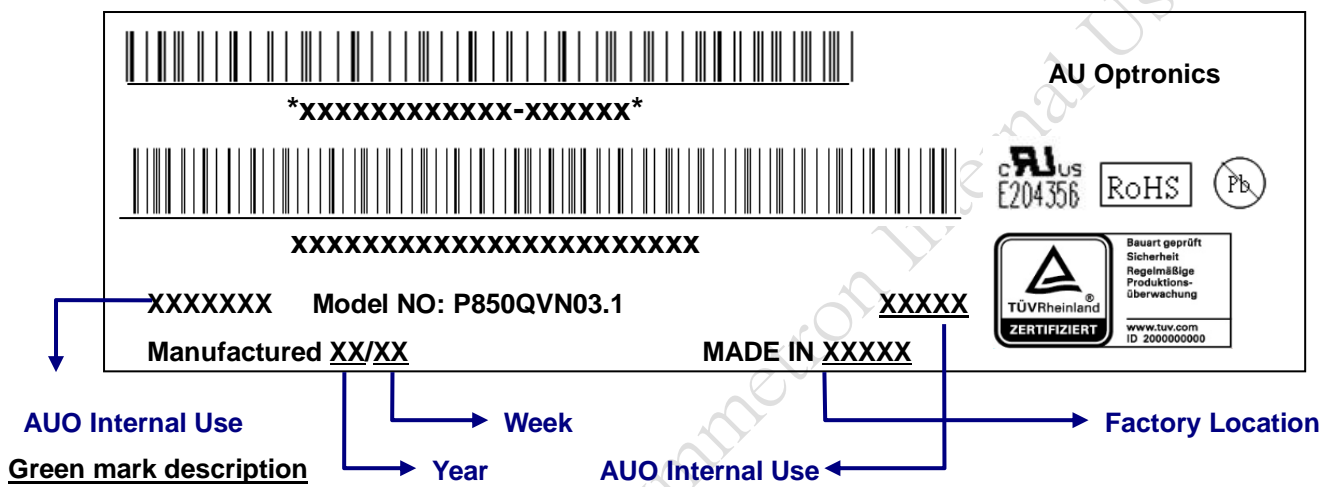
*xxxxxxxxxxx-xxxxxx*

AU Optronics

c US E204356 RoHS Pb

xxxxxxxxxxxxxxxxxxxxxxx

Bauart geprüft Sicherheit Regelmäßige Produktionsüberwachung

TÜVRheinland ZERTIFIZIERT

www.tuv.com ID 2000000000

XXXXXXX Model NO: P850QVN03.1 XXXXX

Manufactured XX/XX MADE IN XXXXX

AUO Internal Use

Week

Factory Location

Green mark description

Year

AUO Internal Use